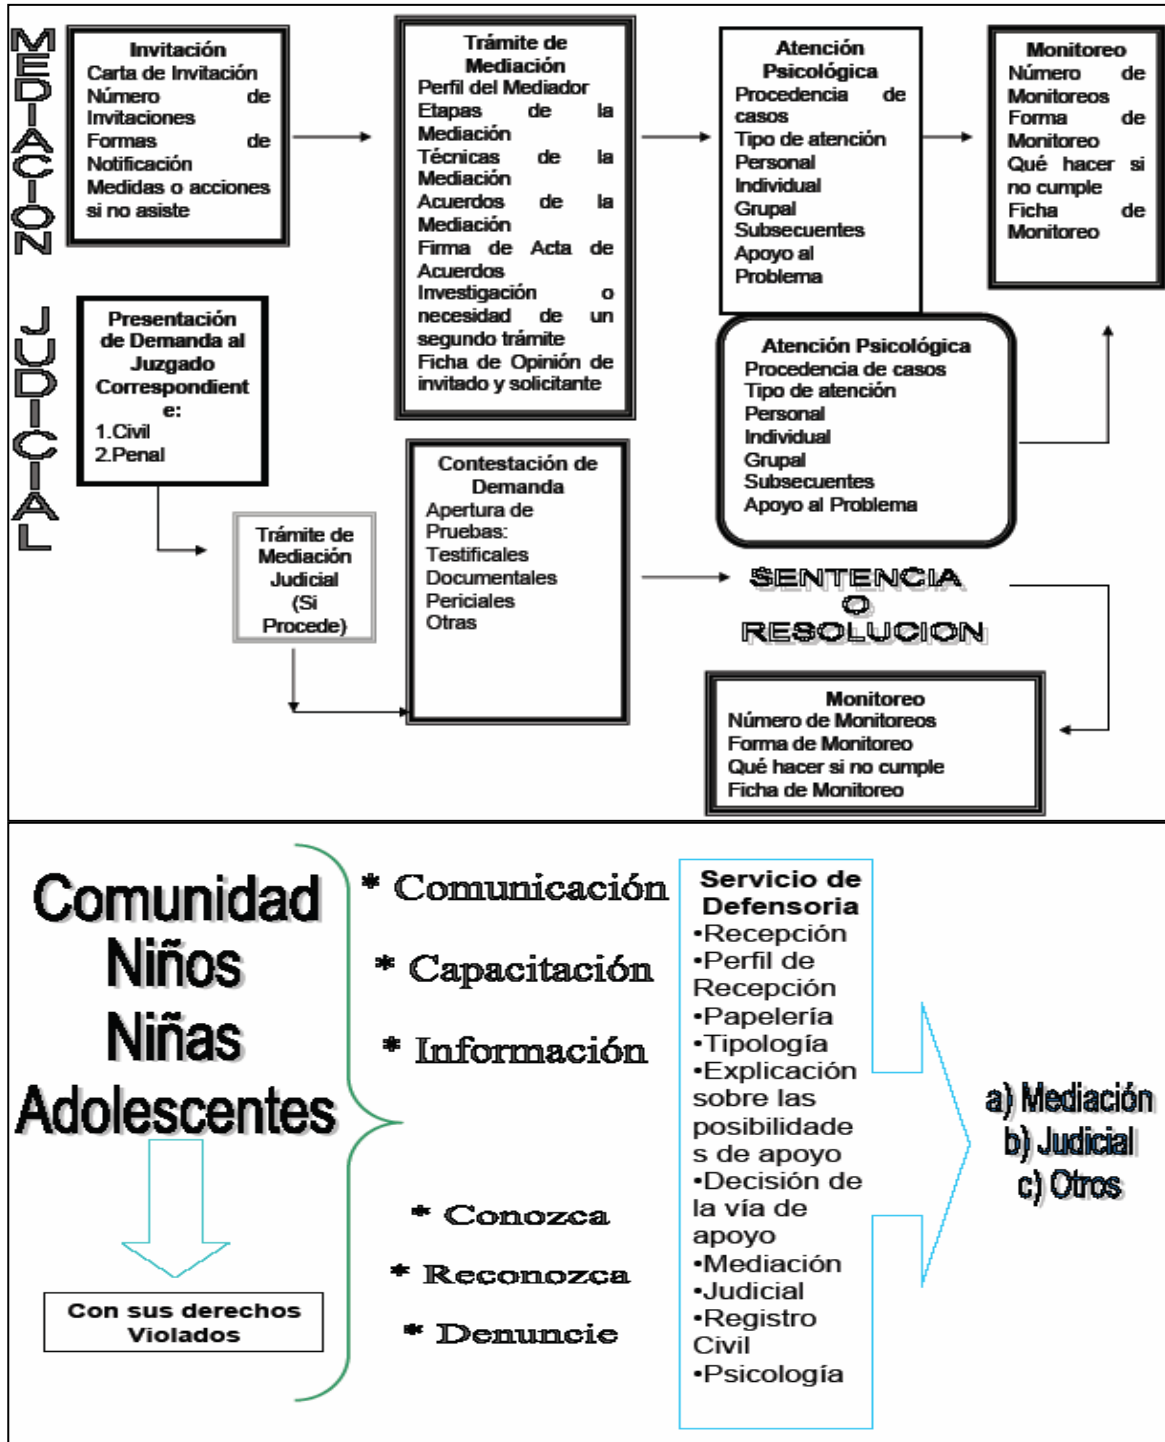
MEDIACIÓN

Invitación
Carta de Invitación
Número de Invitaciones
Formas de Notificación
Medidas o acciones si no asiste

Trámite de Mediación
Perfil del Mediador
Etapas de la Mediación
Técnicas de la Mediación
Acuerdos de la Mediación
Firma de Acta de Acuerdos
Investigación o necesidad de un segundo trámite
Ficha de Opinión de invitado y solicitante

Atención Psicológica
Procedencia de casos
Tipo de atención
Personal
Individual
Grupal
Subsecuentes
Apoyo al Problema

Monitoreo
Número de Monitoreos
Forma de Monitoreo
Qué hacer si no cumple
Ficha de Monitoreo

JUDICIAL

Presentación de Demanda al Juzgado Correspondiente:
1.Civil
2.Penal

Trámite de Mediación Judicial (Si Procede)

Contestación de Demanda
Apertura de Pruebas:
Testificales
Documentales
Periciales
Otras

Atención Psicológica
Procedencia de casos
Tipo de atención
Personal
Individual
Grupal
Subsecuentes
Apoyo al Problema

SENTENCIA
O
RESOLUCION

Monitoreo
Número de Monitoreos
Forma de Monitoreo
Qué hacer si no cumple
Ficha de Monitoreo

Comunidad
Niños
Niñas
Adolescentes

Con sus derechos Violados

* Comunicación
* Capacitación
* Información

* Conozca
* Reconozca
* Denuncie

Servicio de Defensoria
•Recepción
•Perfil de Recepción
•Papelería
•Tipología
•Explicación sobre las posibilidades de apoyo
•Decisión de la vía de apoyo
•Mediación
•Judicial
•Registro Civil
•Psicología

a) Mediación
b) Judicial
c) Otros